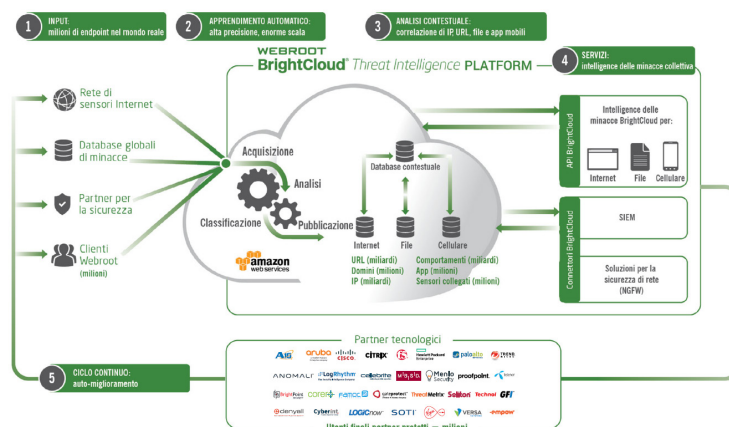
1 INPUT: milioni di endpoint nel mondo reale

2 APPRENDIMENTO AUTOMATICO: alta precisione, enorme scala

3 ANALISI CONTESTUALE: correlazione di IP, URL, file e app mobili

WEBROOT BrightCloud Threat Intelligence PLATFORM

4 SERVIZI: intelligence delle minacce collettiva

Rete di sensori Internet

Database globali di minacce

Partner per la sicurezza

Clienti Webroot (milioni)

Acquisizione

Analisi

Classificazione

Pubblicazione

amazon web services

Database contestuale

Internet

File

Cellulare

URL (miliardi)
Domini (milioni)
IP (miliardi)

Comportamenti (miliardi)
App (milioni)
Sensori collegati (milioni)

API BrightCloud

Intelligence delle minacce BrightCloud per:

Internet

File

Cellulare

Connettori BrightCloud

SIEM

Soluzioni per la sicurezza di rete (NGFW)

Partner tecnologici

A10 aruba CISCO CITRIX F5 Hewlett Packard Enterprise paloalto TREND MICRO

ANOMALI LogRhythm cellebrite Menlo Security proofpoint. ThreatMetrix Sophos Technos GFI

Brightpoint coreo FatPipe Gigamon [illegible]

edenyell Cyberoam LOGICnow SOTI VERSA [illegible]

5 CICLO CONTINUO: auto-miglioramento

Utenti finali partner protetti — milioni